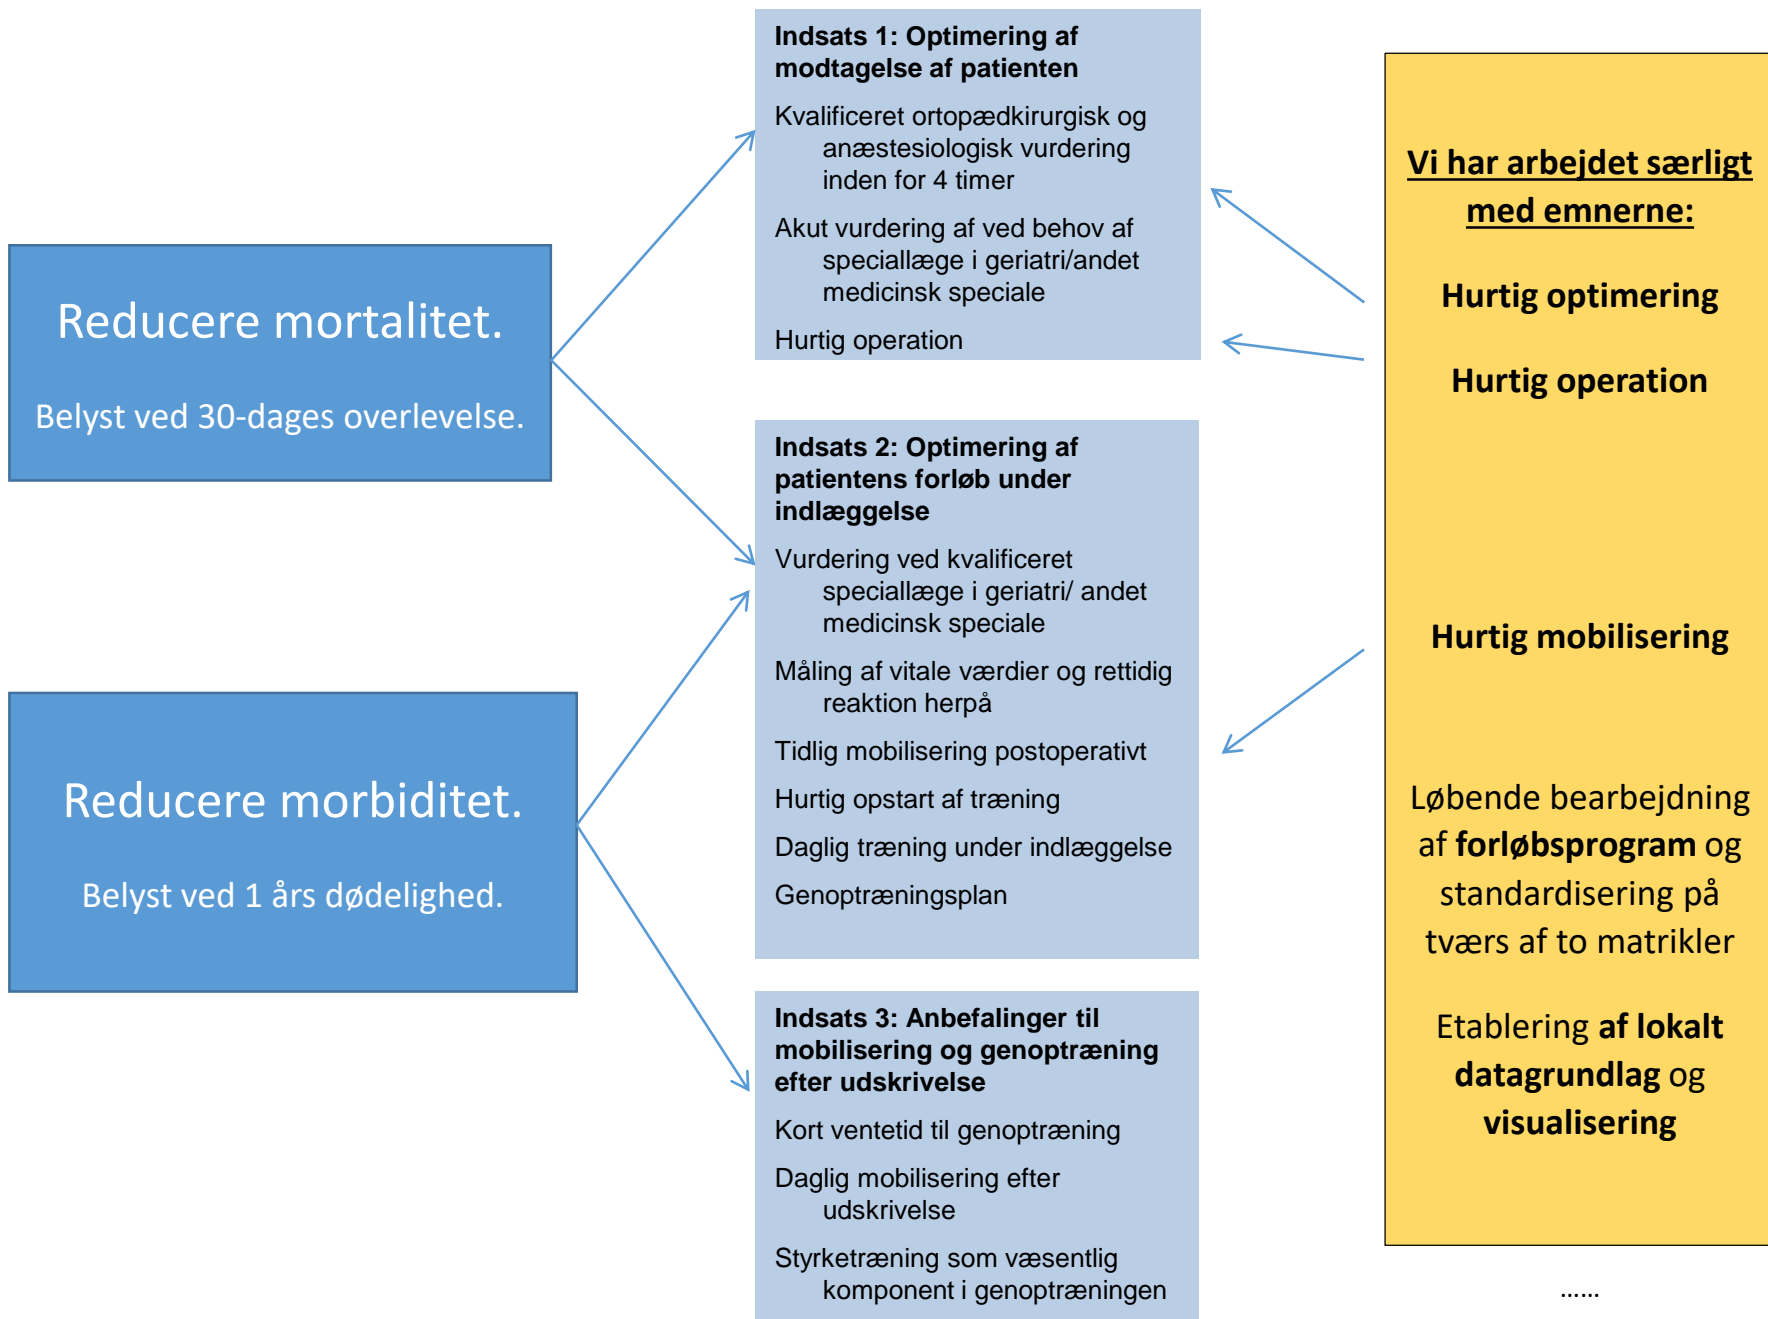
Reducere mortalitet.

Belyst ved 30-dages overlevelse.

Reducere morbiditet.

Belyst ved 1 års dødelighed.

**Indsats 1: Optimering af modtagelse af patienten**

Kvalificeret ortopædkirurgisk og anæstesiologisk vurdering inden for 4 timer

Akut vurdering af ved behov af speciallæge i geriatri/andet medicinsk speciale

Hurtig operation

**Indsats 2: Optimering af patientens forløb under indlæggelse**

Vurdering ved kvalificeret speciallæge i geriatri/ andet medicinsk speciale

Måling af vitale værdier og rettidig reaktion herpå

Tidlig mobilisering postoperativt

Hurtig opstart af træning

Daglig træning under indlæggelse

Genoptræningsplan

**Indsats 3: Anbefalinger til mobilisering og genoptræning efter udskrivelse**

Kort ventetid til genoptræning

Daglig mobilisering efter udskrivelse

Styrketræning som væsentlig komponent i genoptræningen

**Vi har arbejdet særligt med emnerne:**

**Hurtig optimering**

**Hurtig operation**

**Hurtig mobilisering**

Løbende bearbejdning af **forløbsprogram** og standardisering på tværs af to matrikler

Etablering **af lokalt datagrundlag** og **visualisering**

……